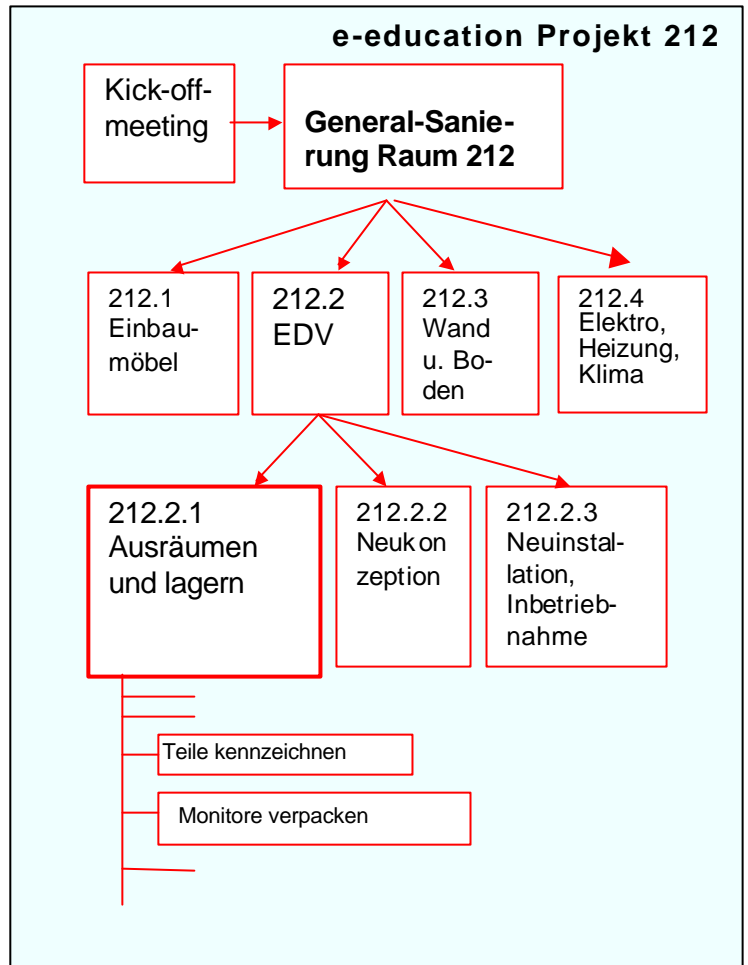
e-education Projekt 212

Kick-off-meeting

General-Sanierung Raum 212

212.1 Einbaumöbel

212.2 EDV

212.3 Wand u. Boden

212.4 Elektro, Heizung, Klima

212.2.1 Ausräumen und lagern

212.2.2 Neukonzeption

212.2.3 Neuinstallation, Inbetriebnahme

Teile kennzeichnen

Monitore verpacken